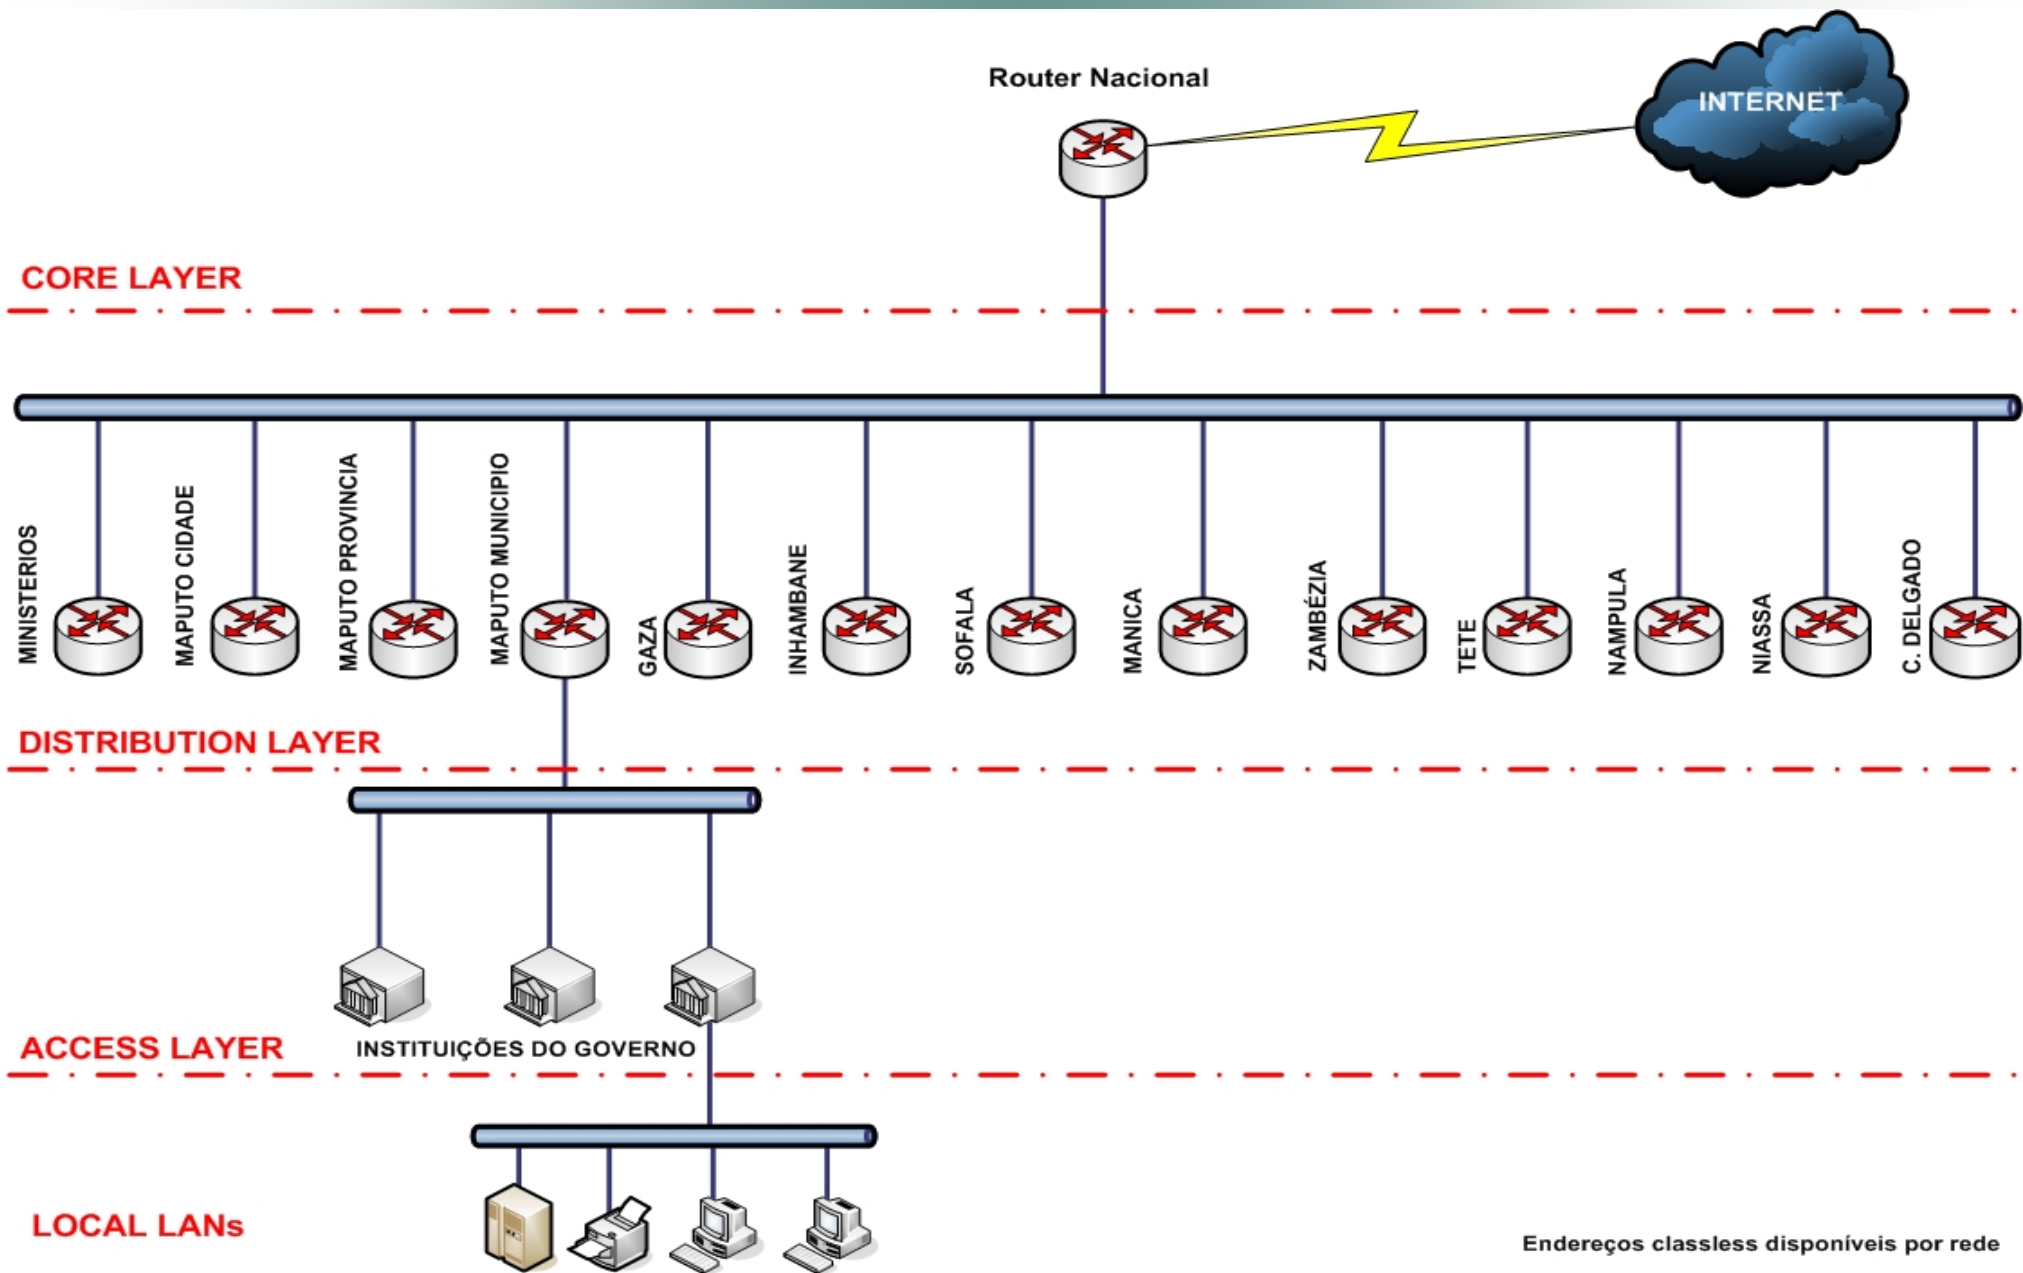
Router Nacional

INTERNET

CORE LAYER

MINISTERIOS
MAPUTO CIDADE
MAPUTO PROVINCIA
MAPUTO MUNICIPIO
GAZA
INHAMBANE
SOFALA
MANICA
ZAMBÉZIA
TETE
NAMPULA
NIASSA
C. DELGADO

DISTRIBUTION LAYER

INSTITUIÇÕES DO GOVERNO

ACCESS LAYER

LOCAL LANs

Endereços classless disponíveis por rede